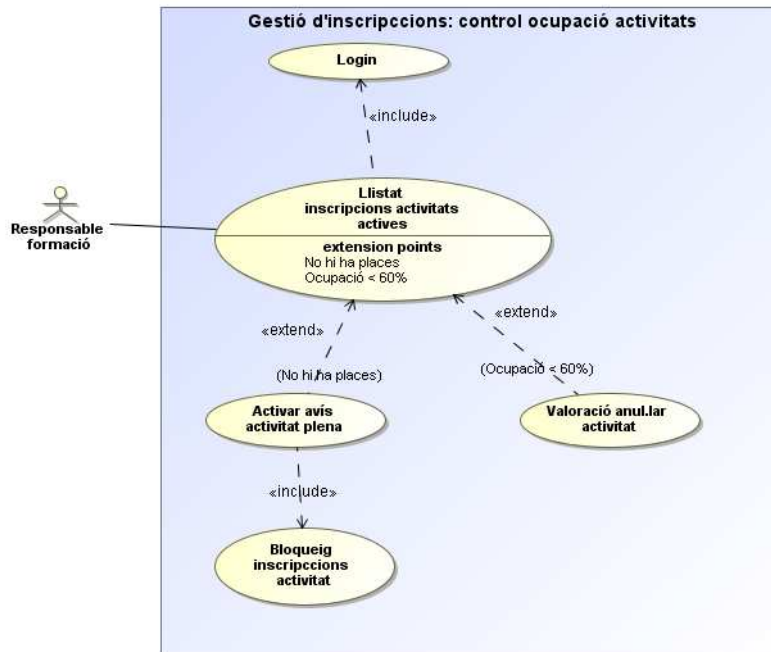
Gestió d'inscripccions: control ocupació activitats

Login

«include»

Responsable formació

Llistat inscripcions activitats actives

extension points
No hi ha places
Ocupació < 60%

«extend»

«extend»

(No hi ha places)

(Ocupació < 60%)

Activar avís activitat plena

Valoració anul.lar activitat

«include»

Bloqueig inscripccions activitat